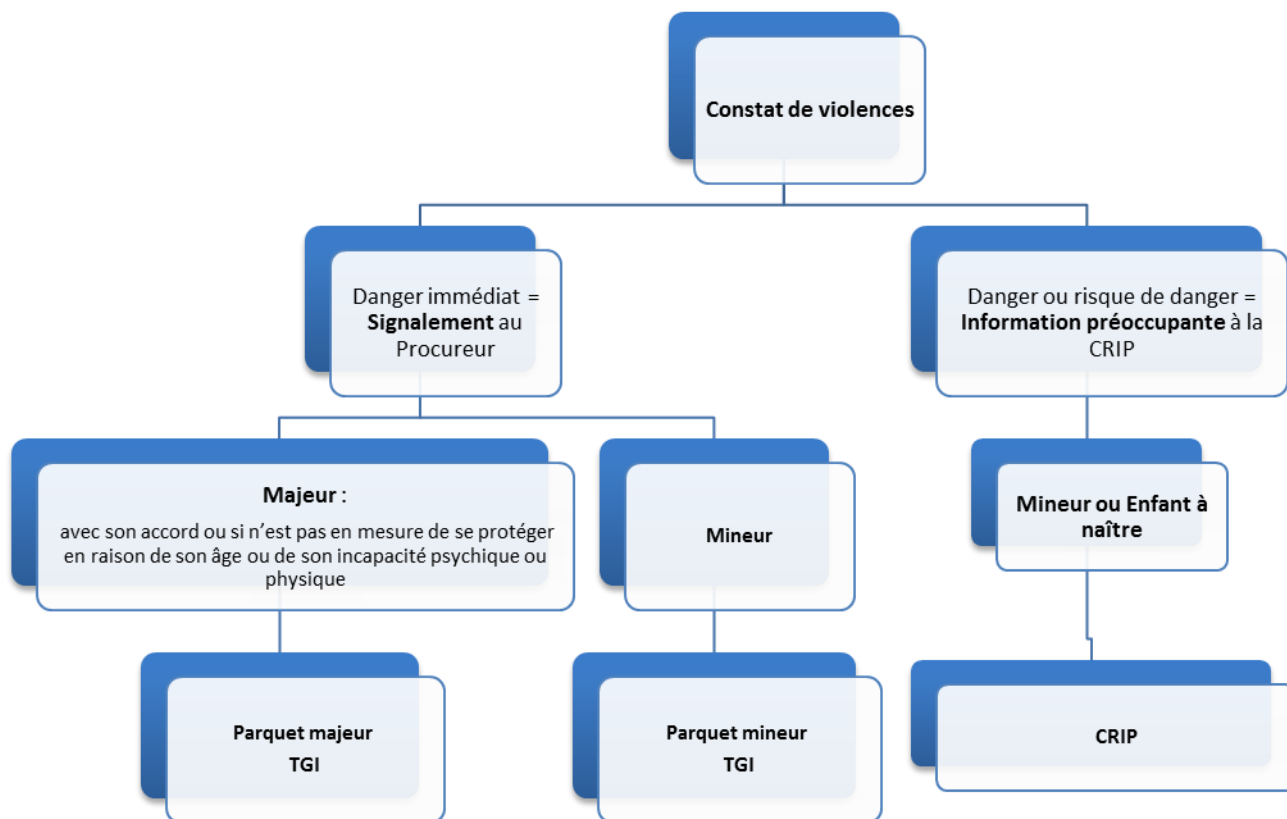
Constat de violences

Danger immédiat = **Signalement** au Procureur

Danger ou risque de danger = **Information préoccupante** à la CRIP

**Majeur** :
avec son accord ou si n'est pas en mesure de se protéger en raison de son âge ou de son incapacité psychique ou physique

Mineur

Mineur ou Enfant à naître

Parquet majeur
TGI

Parquet mineur
TGI

CRIP